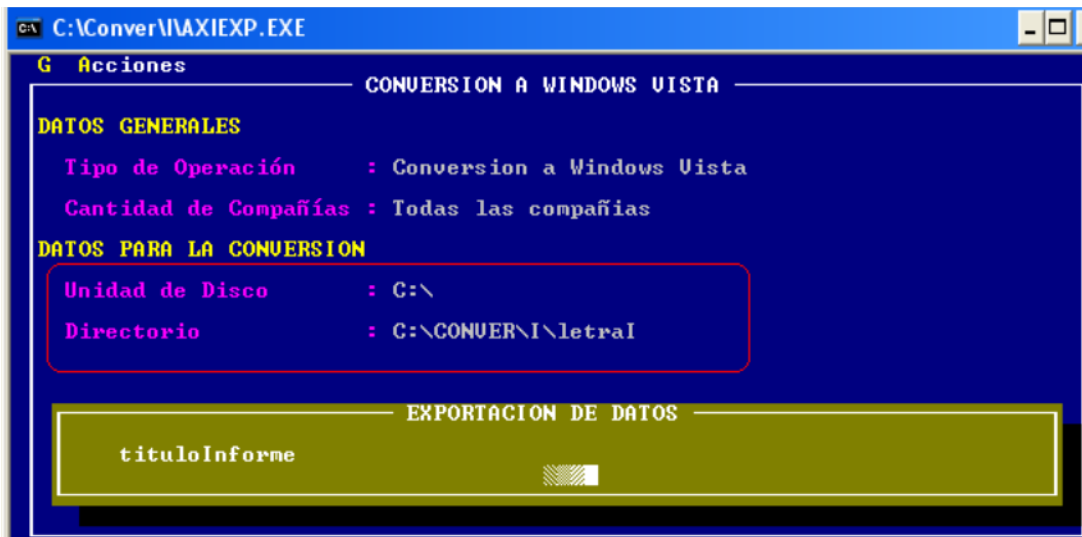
C:\Conver\I\AXIEXP.EXE

G Acciones

CONVERSION A WINDOWS VISTA

DATOS GENERALES

Tipo de Operación : Conversion a Windows Vista

Cantidad de Compañías : Todas las compañías

DATOS PARA LA CONVERSION

Unidad de Disco : C:\

Directorio : C:\CONVER\I\letraI

EXPORTACION DE DATOS

tituloInforme